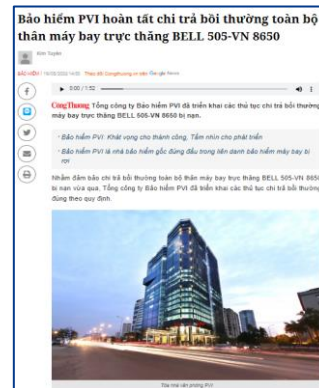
Bảo hiểm PVI hoàn tất chi trả bồi thường toàn bộ thân máy bay trực thăng BELL 505-VN 8650

Kim Tuyến

BẢO HIỂM | 16/08/2022 14:05 Theo dõi Congthuong.vn trên Google News

▶ 0:00 / 1:52

CôngThương Tổng công ty Bảo hiểm PVI đã triển khai các thủ tục chi trả bồi thường máy bay trực thăng BELL 505-VN 8650 bị nạn.

· Bảo hiểm PVI: Khát vọng cho thành công, Tầm nhìn cho phát triển

· Bảo hiểm PVI là nhà bảo hiểm gốc đứng đầu trong lên danh bảo hiểm máy bay bị rơi

Nhằm đảm bảo chi trả bồi thường toàn bộ thân máy bay trực thăng BELL 505-VN 8650 bị nạn vừa qua, Tổng công ty Bảo hiểm PVI đã triển khai các thủ tục chi trả bồi thường đúng theo quy định.

Tòa nhà văn phòng PVI